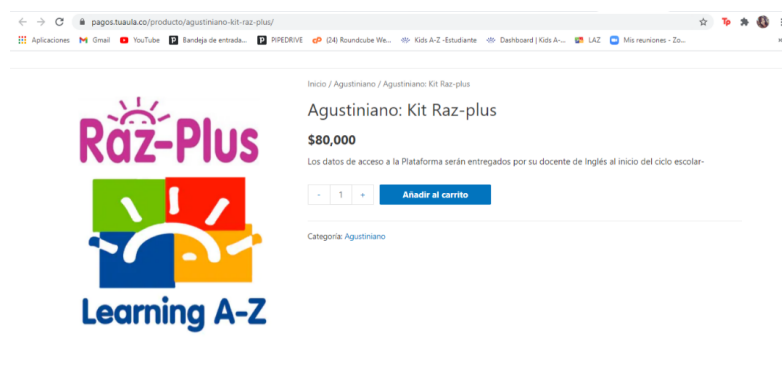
pagos.tuaula.co/producto/agustiniano-kit-raz-plus/

Aplicaciones Gmail YouTube Bandeja de entrada... PIPEDRIVE (24) Roundcube We... Kids A-Z -Estudiante Dashboard | Kids A-... LAZ Mis reuniones - Zo...

Raz-Plus

Learning A-Z

Inicio / Agustiniano / Agustiniano: Kit Raz-plus

Agustiniano: Kit Raz-plus

$80,000

Los datos de acceso a la Plataforma serán entregados por su docente de Inglés al inicio del ciclo escolar-

- 1 +

Añadir al carrito

Categoría: Agustiniano